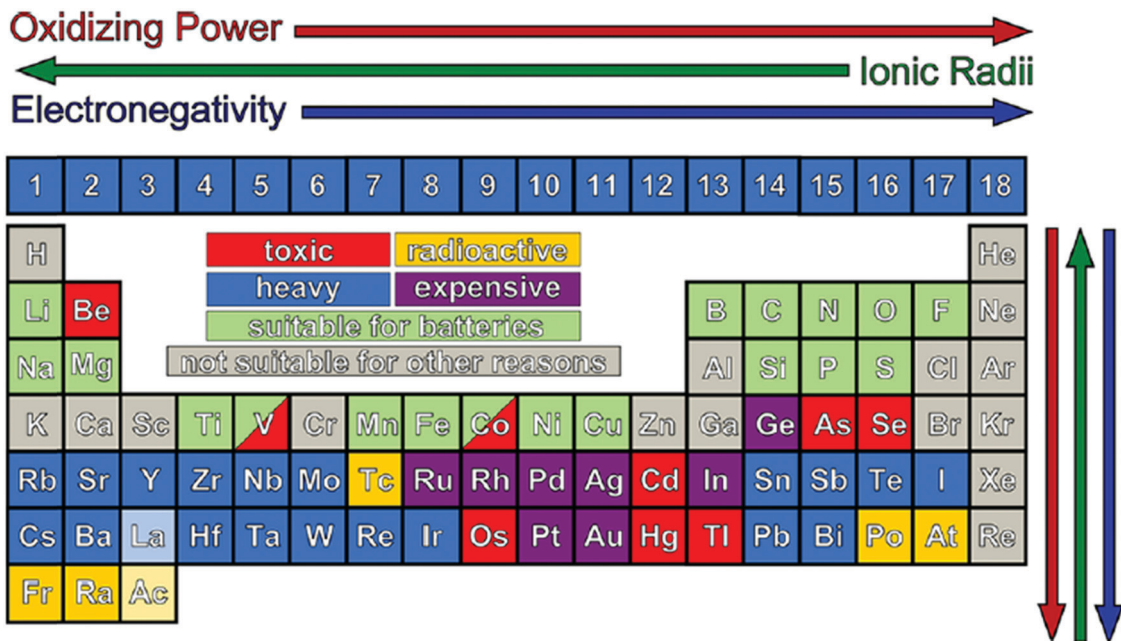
Oxidizing Power

Ionic Radii

Electronegativity

| 1 | 2 | 3 | 4 | 5 | 6 | 7 | 8 | 9 | 10 | 11 | 12 | 13 | 14 | 15 | 16 | 17 | 18 |
|---|---|---|---|---|---|---|---|---|---|---|---|---|---|---|---|---|---|
| H | | | | | | | | | | | | | | | | | He |
| Li | Be | | | | | | | | | | | B | C | N | O | F | Ne |
| Na | Mg | | | | | | | | | | | Al | Si | P | S | Cl | Ar |
| K | Ca | Sc | Ti | V | Cr | Mn | Fe | Co | Ni | Cu | Zn | Ga | Ge | As | Se | Br | Kr |
| Rb | Sr | Y | Zr | Nb | Mo | Tc | Ru | Rh | Pd | Ag | Cd | In | Sn | Sb | Te | I | Xe |
| Cs | Ba | La | Hf | Ta | W | Re | Ir | Os | Pt | Au | Hg | Tl | Pb | Bi | Po | At | Rn |
| Fr | Ra | Ac | | | | | | | | | | | | | | | |

toxic
radioactive
heavy
expensive
suitable for batteries
not suitable for other reasons